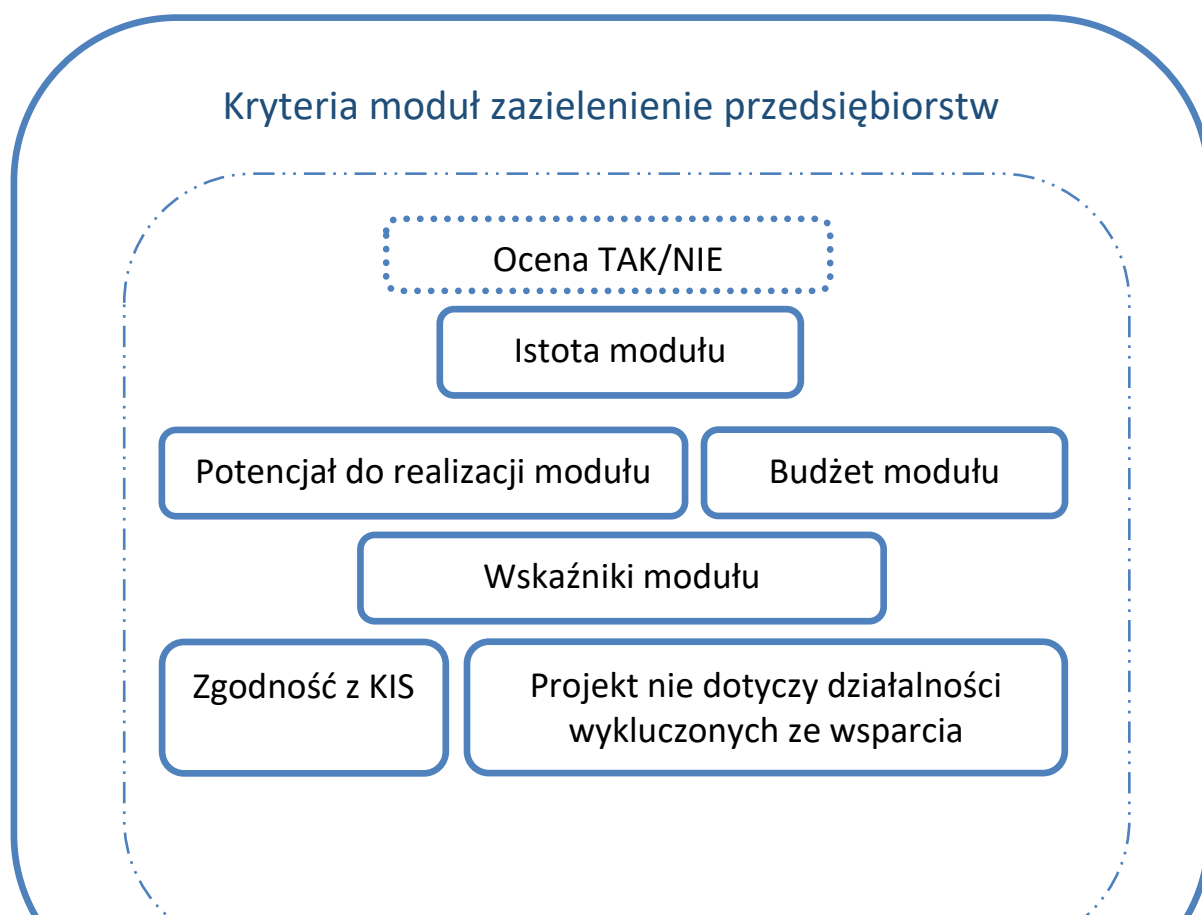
Kryteria moduł zazielenienie przedsiębiorstw

Ocena TAK/NIE

Istota modułu

Potencjał do realizacji modułu

Budżet modułu

Wskaźniki modułu

Zgodność z KIS

Projekt nie dotyczy działalności wykluczonych ze wsparcia